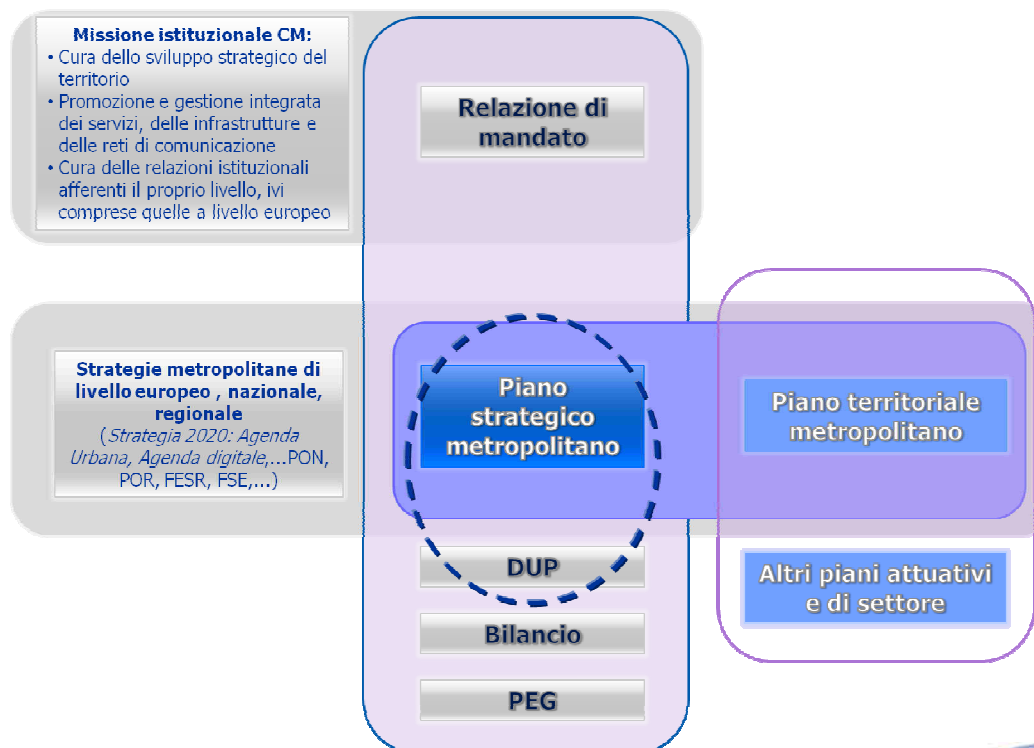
Missione istituzionale CM:
• Cura dello sviluppo strategico del territorio
• Promozione e gestione integrata dei servizi, delle infrastrutture e delle reti di comunicazione
• Cura delle relazioni istituzionali afferenti il proprio livello, ivi comprese quelle a livello europeo

Relazione di mandato

Strategie metropolitane di livello europeo , nazionale, regionale
(Strategia 2020: Agenda Urbana, Agenda digitale,...PON, POR, FESR, FSE,...)

Piano strategico metropolitano

Piano territoriale metropolitano

DUP

Altri piani attuativi e di settore

Bilancio

PEG